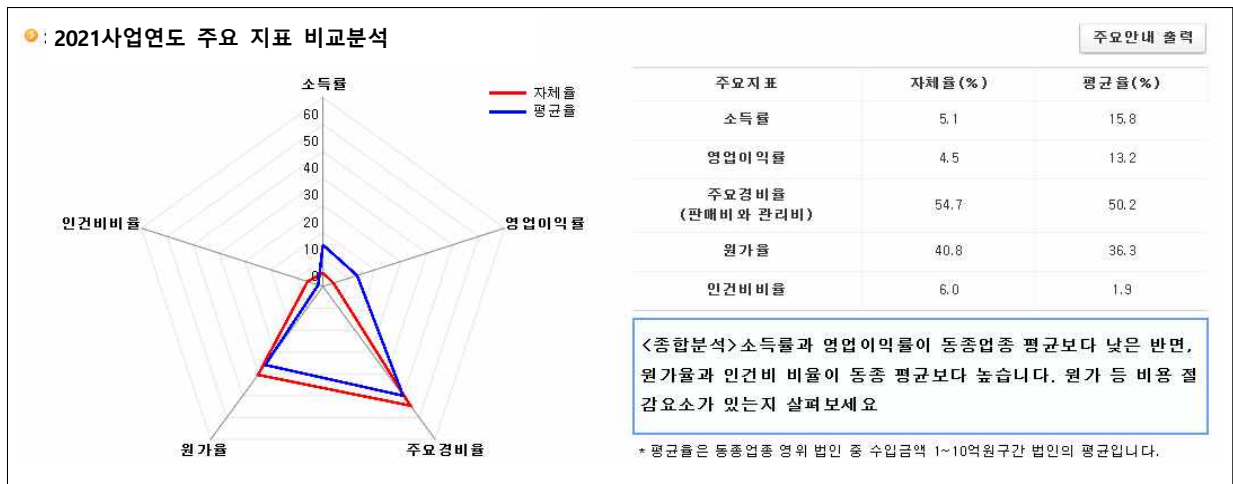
2021사업연도 주요 지표 비교분석

주요안내 출력

소득률
60
50
40
30
20
10
0
자체율
평균율
인건비비율
영업이익률
원가율
주요경비율

| 주요지표 | 자체율(%) | 평균율(%) |
|---|---|---|
| 소득률 | 5.1 | 15.8 |
| 영업이익률 | 4.5 | 13.2 |
| 주요경비율 (판매비와 관리비) | 54.7 | 50.2 |
| 원가율 | 40.8 | 36.3 |
| 인건비비율 | 6.0 | 1.9 |

<종합분석>소득률과 영업이익률이 동종업종 평균보다 낮은 반면, 원가율과 인건비 비율이 동종 평균보다 높습니다. 원가 등 비용 절감요소가 있는지 살펴보세요

* 평균율은 동종업종 영위 법인 중 수입금액 1~10억원구간 법인의 평균입니다.